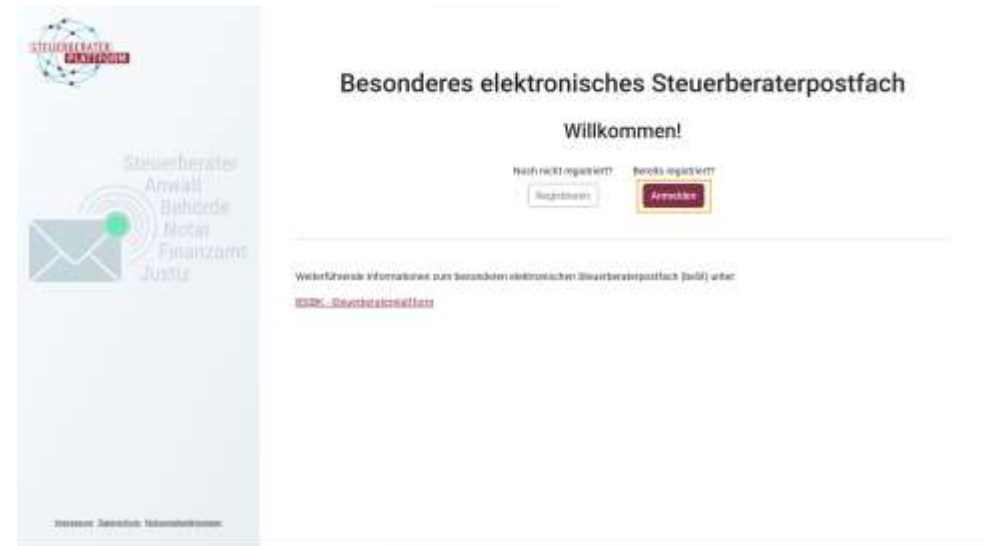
STEUERBERATER PLATTFORM

Steuerberater
Anwalt
Behörde
Notar
Finanzamt
Justiz

Besonderes elektronisches Steuerberaterpostfach

Willkommen!

Noch nicht registriert?
Registrieren

Bereits registriert?
Anmelden

Weiterführende Informationen zum besonderen elektronischen Steuerberaterpostfach (beSt) unter:

BStBK - Steuerberaterplattform

Impressum Datenschutz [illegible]